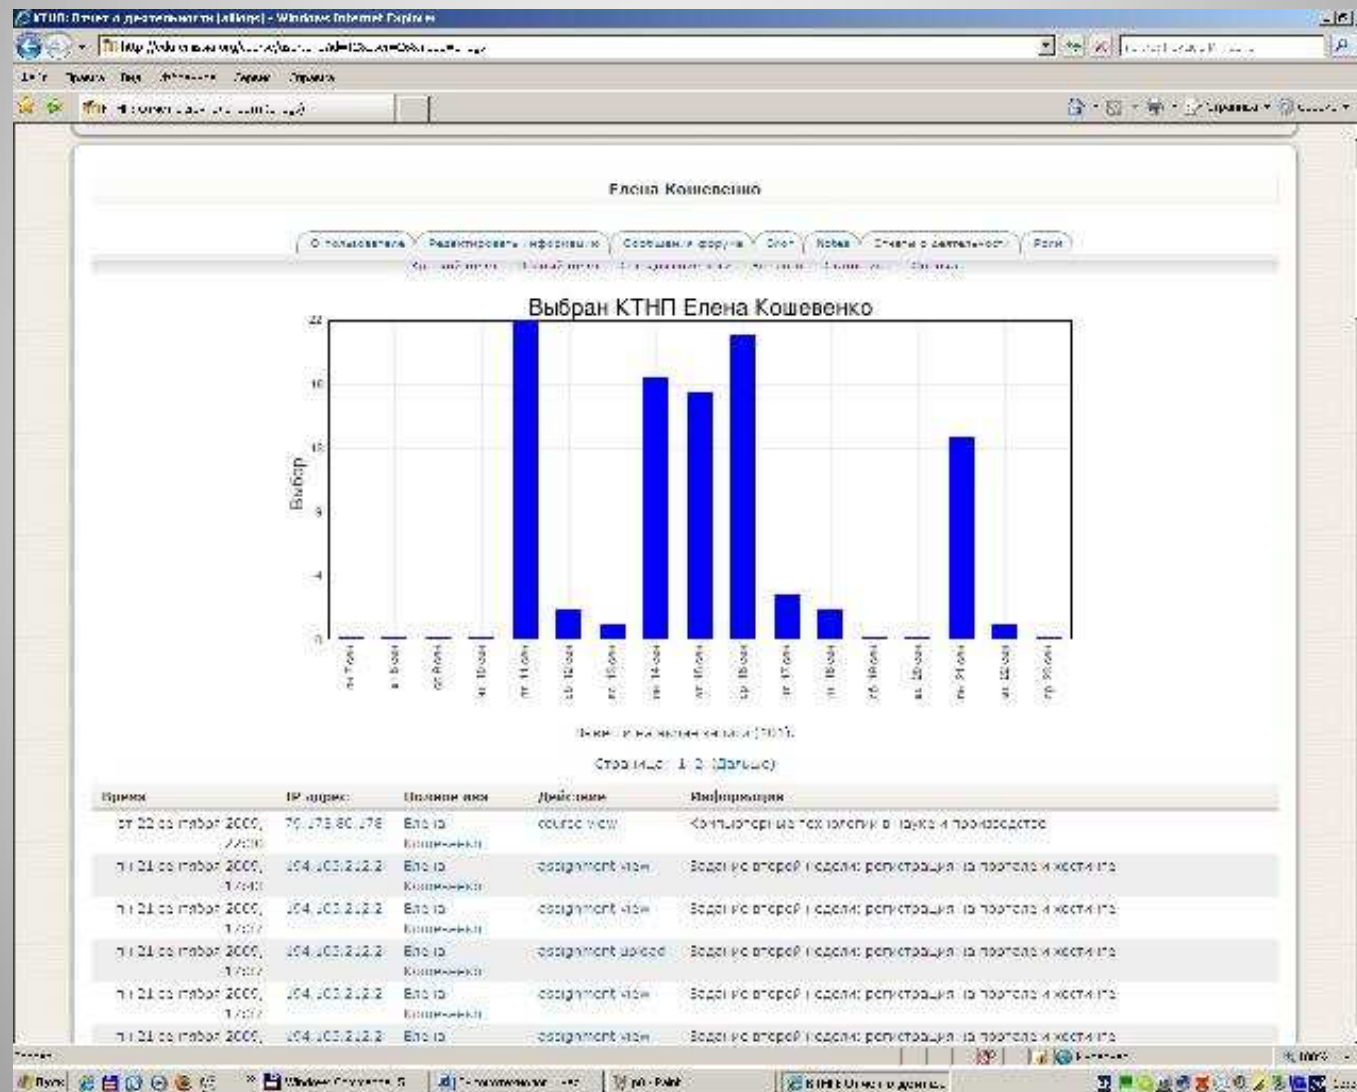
КТНП: Отчет о деятельности (all logs) - Windows Internet Explorer

Елена Кошевенко

О пользователе | Редактировать информацию | Сообщения форума | Блог | Notes | Отчеты о деятельности | Роли

Выбран КТНП Елена Кошевенко

22
16
12
8
4
0

Выбор

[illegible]

Страница: 1 2 (Дальше)

| Время | IP адрес | Полное имя | Действие | Информация |
|---|---|---|---|---|
| пт 22 января 2009, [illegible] | 79.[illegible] | Елена Кошевенко | course view | Компьютерные технологии в науке и производстве |
| чт 21 января 2009, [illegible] | 194.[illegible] | Елена Кошевенко | assignment view | Задание второй недели: регистрация на портале и хостинге |
| чт 21 января 2009, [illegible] | 194.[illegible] | Елена Кошевенко | assignment view | Задание второй недели: регистрация на портале и хостинге |
| чт 21 января 2009, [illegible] | 194.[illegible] | Елена Кошевенко | assignment upload | Задание второй недели: регистрация на портале и хостинге |
| чт 21 января 2009, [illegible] | 194.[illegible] | Елена Кошевенко | assignment view | Задание второй недели: регистрация на портале и хостинге |
| чт 21 января 2009, | 194.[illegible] | Елена | assignment view | Задание второй недели: регистрация на портале и хостинге |

Пуск